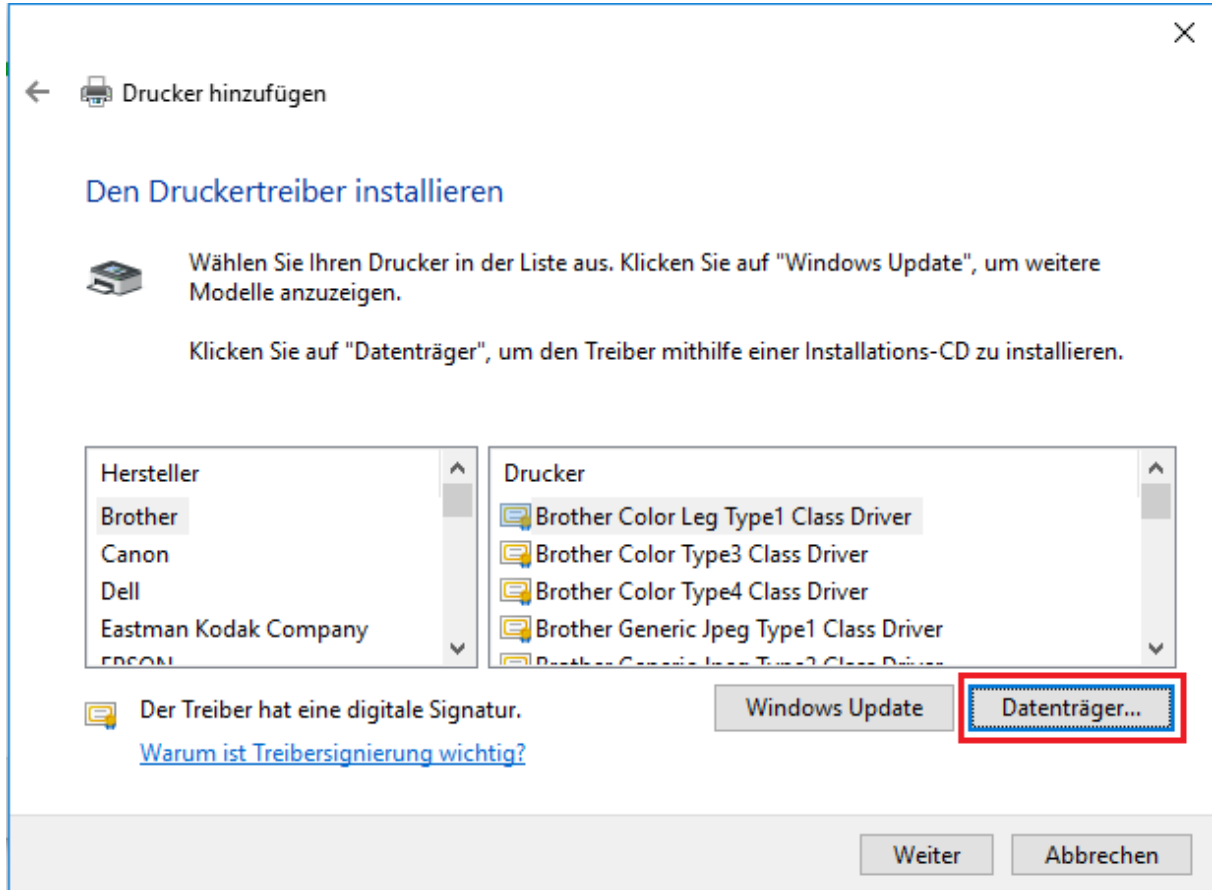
Drucker hinzufügen

Den Druckertreiber installieren

Wählen Sie Ihren Drucker in der Liste aus. Klicken Sie auf "Windows Update", um weitere Modelle anzuzeigen.

Klicken Sie auf "Datenträger", um den Treiber mithilfe einer Installations-CD zu installieren.

| Hersteller | Drucker |
|---|---|
| Brother | Brother Color Leg Type1 Class Driver |
| Canon | Brother Color Type3 Class Driver |
| Dell | Brother Color Type4 Class Driver |
| Eastman Kodak Company | Brother Generic Jpeg Type1 Class Driver |
| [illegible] | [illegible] |

Der Treiber hat eine digitale Signatur.

Warum ist Treibersignierung wichtig?

Windows Update

Datenträger...

Weiter

Abbrechen